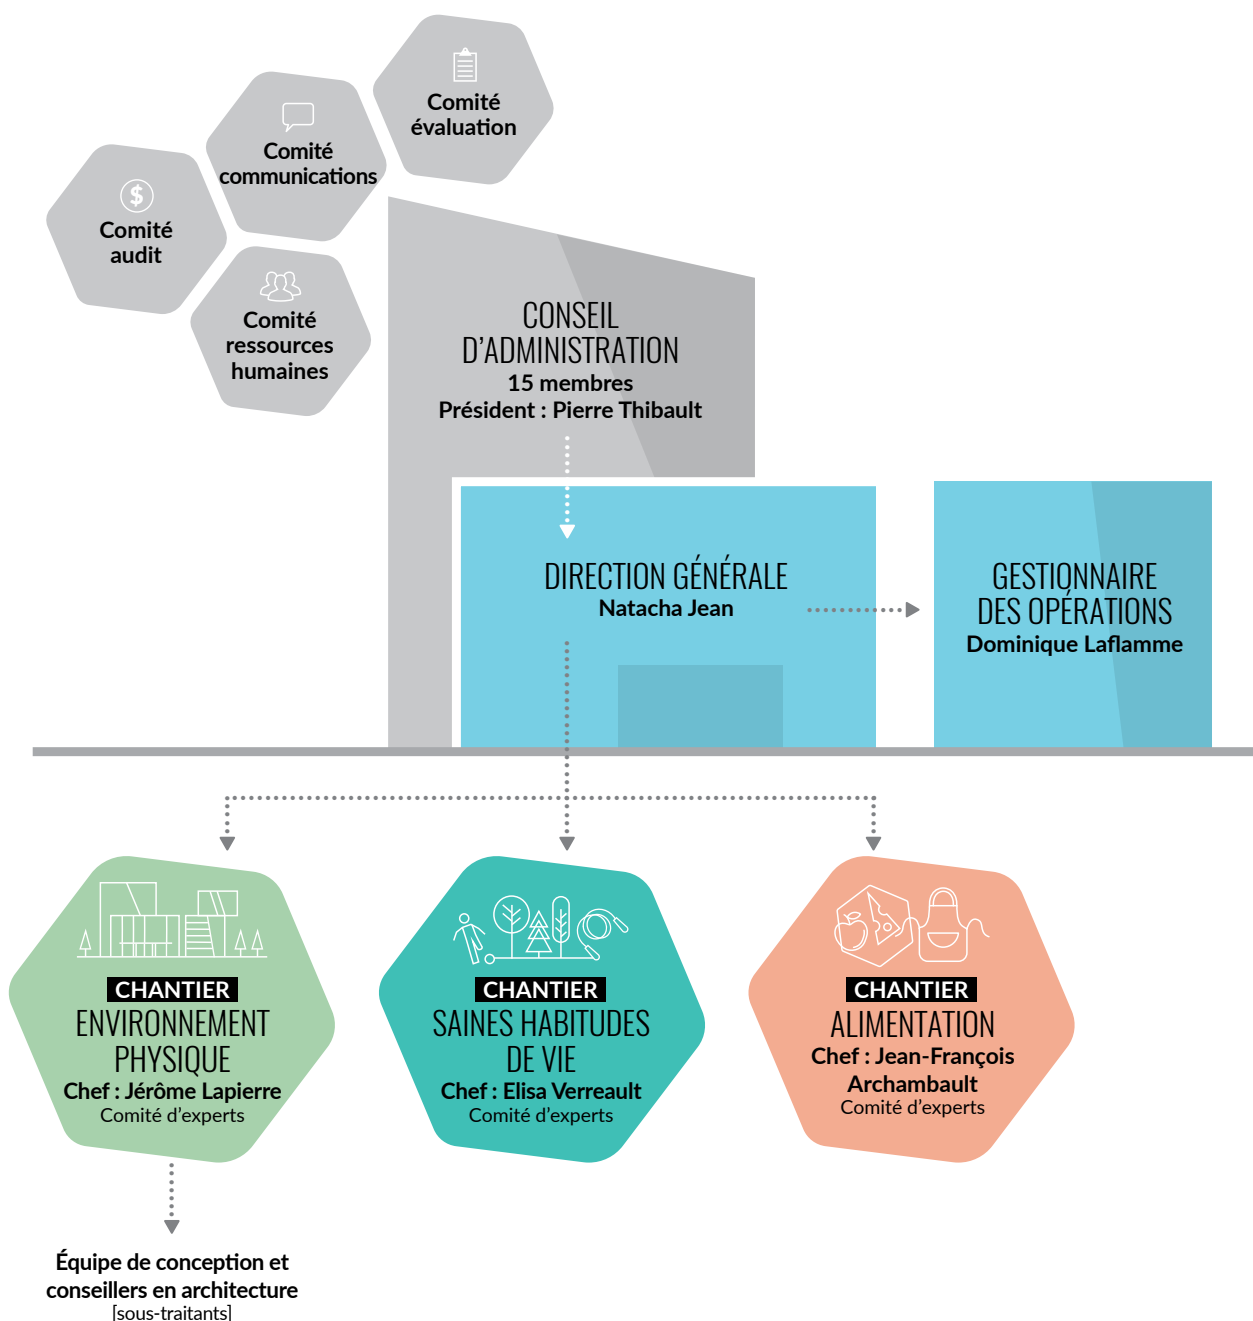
Comité évaluation

Comité communications

Comité audit

Comité ressources humaines

CONSEIL D'ADMINISTRATION
15 membres
Président : Pierre Thibault

DIRECTION GÉNÉRALE
Natacha Jean

GESTIONNAIRE DES OPÉRATIONS
Dominique Laflamme

CHANTIER
ENVIRONNEMENT PHYSIQUE
Chef : Jérôme Lapierre
Comité d'experts

CHANTIER
SAINES HABITUDES DE VIE
Chef : Elisa Verreault
Comité d'experts

CHANTIER
ALIMENTATION
Chef : Jean-François Archambault
Comité d'experts

Équipe de conception et conseillers en architecture
[sous-traitants]